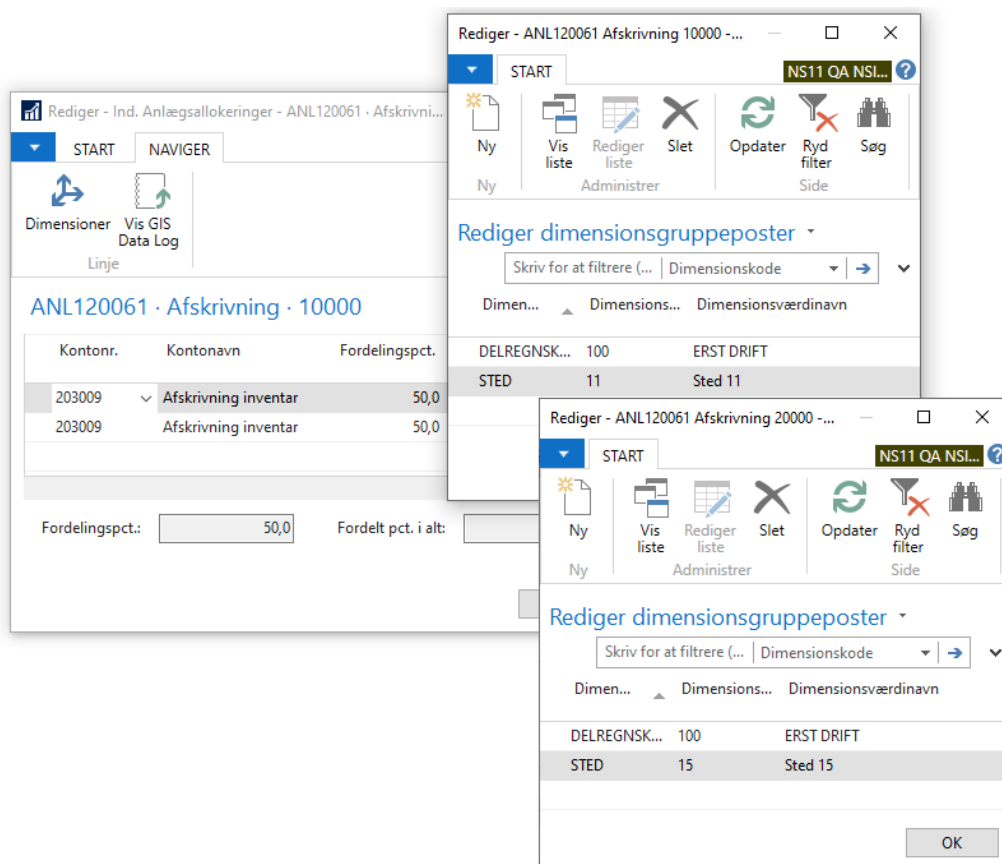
Rediger - Ind. Anlægsallokeringer - ANL120061 · Afskrivni...

START NAVIGER

Dimensioner
Vis GIS Data Log
Linje

ANL120061 · Afskrivning · 10000

| Kontonr. | Kontonavn | Fordelingspct. |
|---|---|---|
| 203009 | Afskrivning inventar | 50,0 |
| 203009 | Afskrivning inventar | 50,0 |

Fordelingspct.: 50,0
Fordelt pct. i alt:

Rediger - ANL120061 Afskrivning 10000 -...

START
NS11 QA NSI...

Ny
Ny
Vis liste
Rediger liste
Slet
Administrer
Opdater
Ryd filter
Søg
Side

Rediger dimensionsgruppeposter

Skriv for at filtrere (... | Dimensionskode

| Dimen... | Dimensions... | Dimensionsværdinavn |
|---|---|---|
| DELREGNSK... | 100 | ERST DRIFT |
| STED | 11 | Sted 11 |

Rediger - ANL120061 Afskrivning 20000 -...

START
NS11 QA NSI...

Ny
Ny
Vis liste
Rediger liste
Slet
Administrer
Opdater
Ryd filter
Søg
Side

Rediger dimensionsgruppeposter

Skriv for at filtrere (... | Dimensionskode

| Dimen... | Dimensions... | Dimensionsværdinavn |
|---|---|---|
| DELREGNSK... | 100 | ERST DRIFT |
| STED | 15 | Sted 15 |

OK